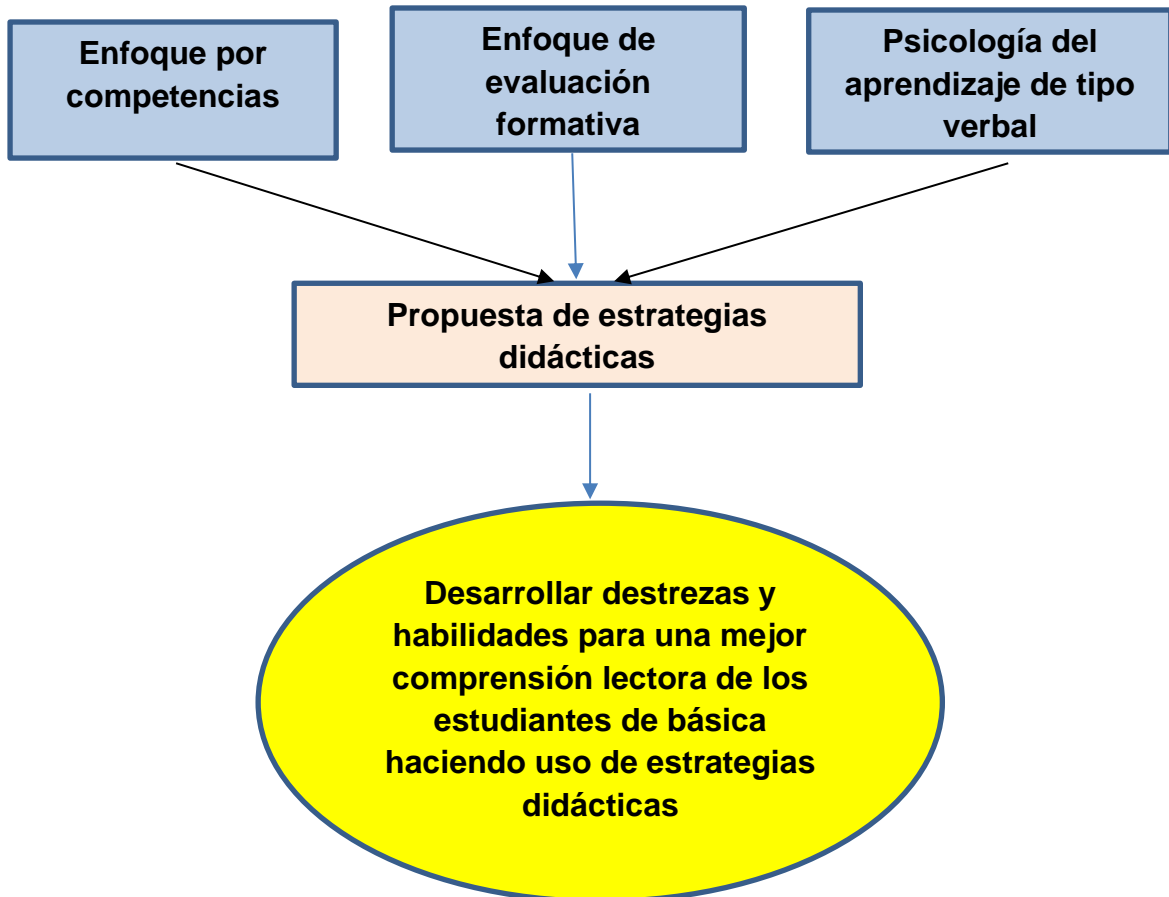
Enfoque por competencias

Enfoque de evaluación formativa

Psicología del aprendizaje de tipo verbal

Propuesta de estrategias didácticas

Desarrollar destrezas y habilidades para una mejor comprensión lectora de los estudiantes de básica haciendo uso de estrategias didácticas